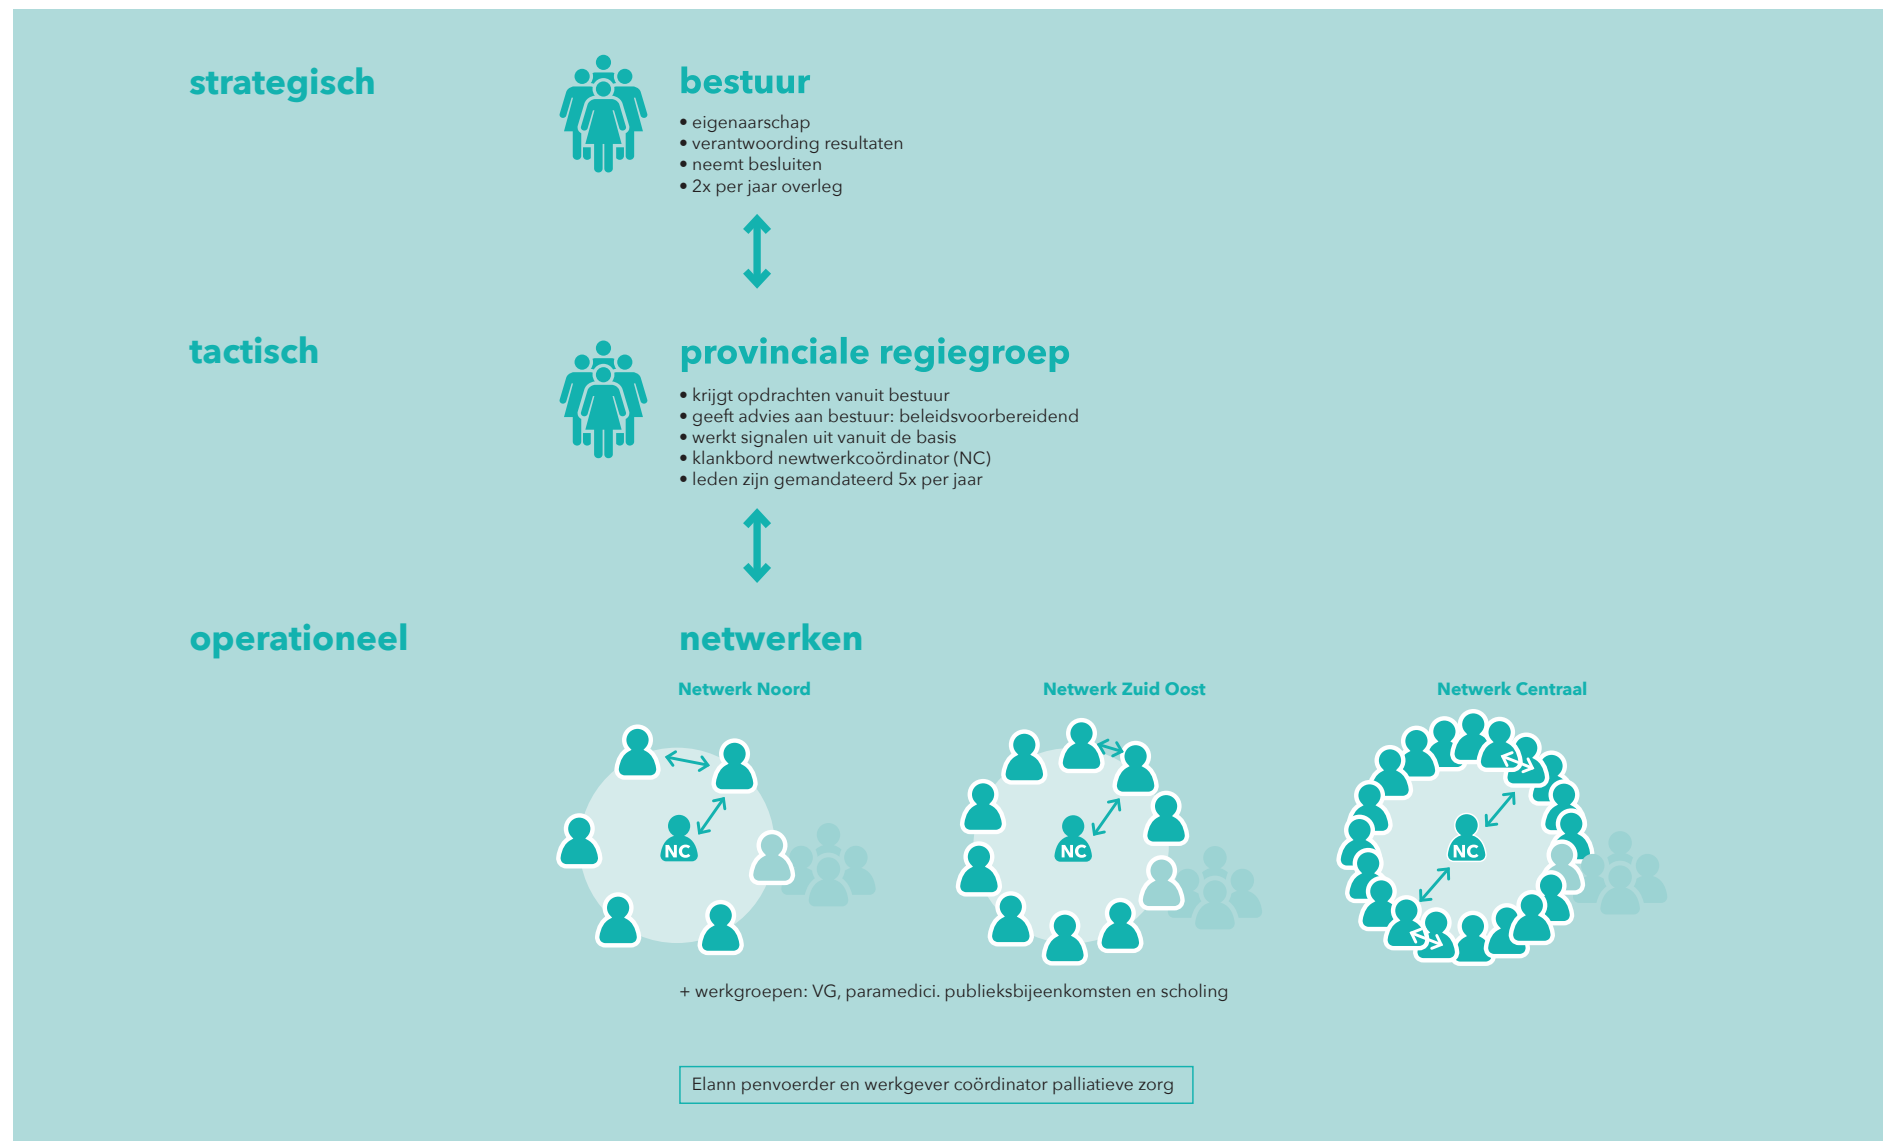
strategisch

bestuur

• eigenaarschap
• verantwoording resultaten
• neemt besluiten
• 2x per jaar overleg

tactisch

provinciale regiegroep

• krijgt opdrachten vanuit bestuur
• geeft advies aan bestuur: beleidsvoorbereidend
• werkt signalen uit vanuit de basis
• klankbord newtwerkcoördinator (NC)
• leden zijn gemandateerd 5x per jaar

operationeel

netwerken

Netwerk Noord

NC

Netwerk Zuid Oost

NC

Netwerk Centraal

NC

+ werkgroepen: VG, paramedici. publieksbijeenkomsten en scholing

Elann penvoerder en werkgever coördinator palliatieve zorg